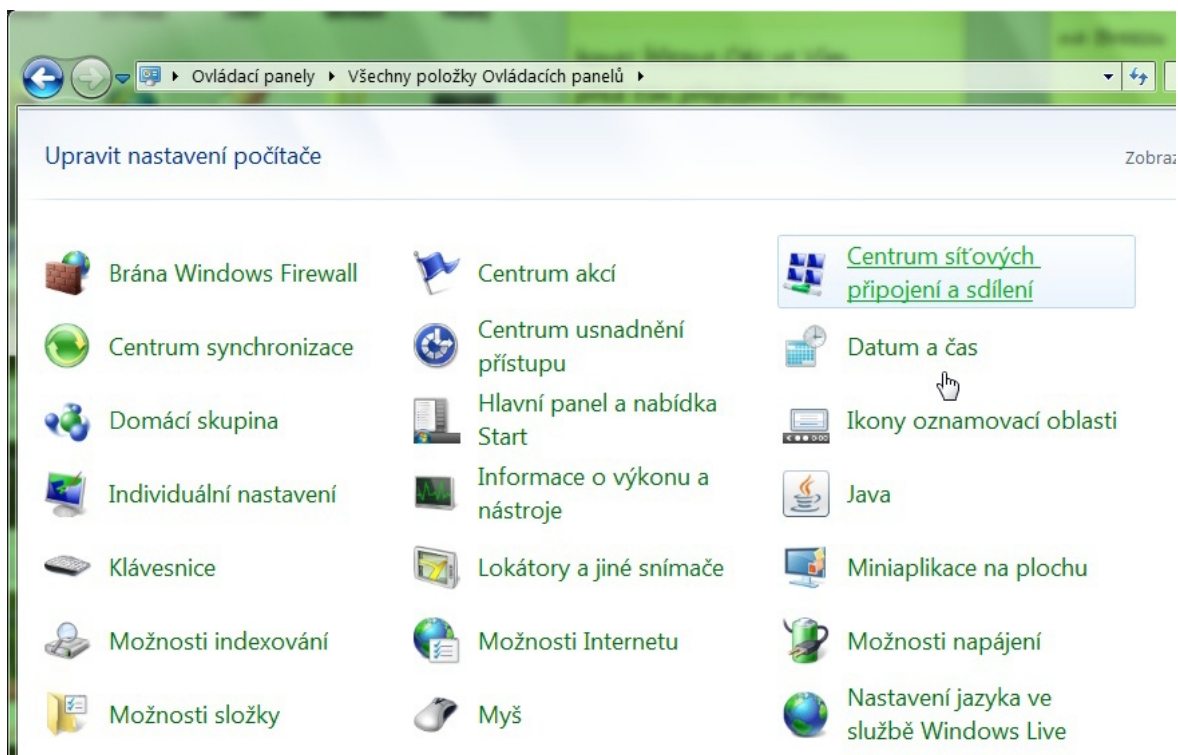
Ovládací panely ▸ Všechny položky Ovládacích panelů ▸

Upravit nastavení počítače

Zobraz

Brána Windows Firewall
Centrum akcí
Centrum síťových připojení a sdílení
Centrum synchronizace
Centrum usnadnění přístupu
Datum a čas
Domácí skupina
Hlavní panel a nabídka Start
Ikony oznamovací oblasti
Individuální nastavení
Informace o výkonu a nástroje
Java
Klávesnice
Lokátory a jiné snímače
Miniaplikace na plochu
Možnosti indexování
Možnosti Internetu
Možnosti napájení
Možnosti složky
Myš
Nastavení jazyka ve službě Windows Live